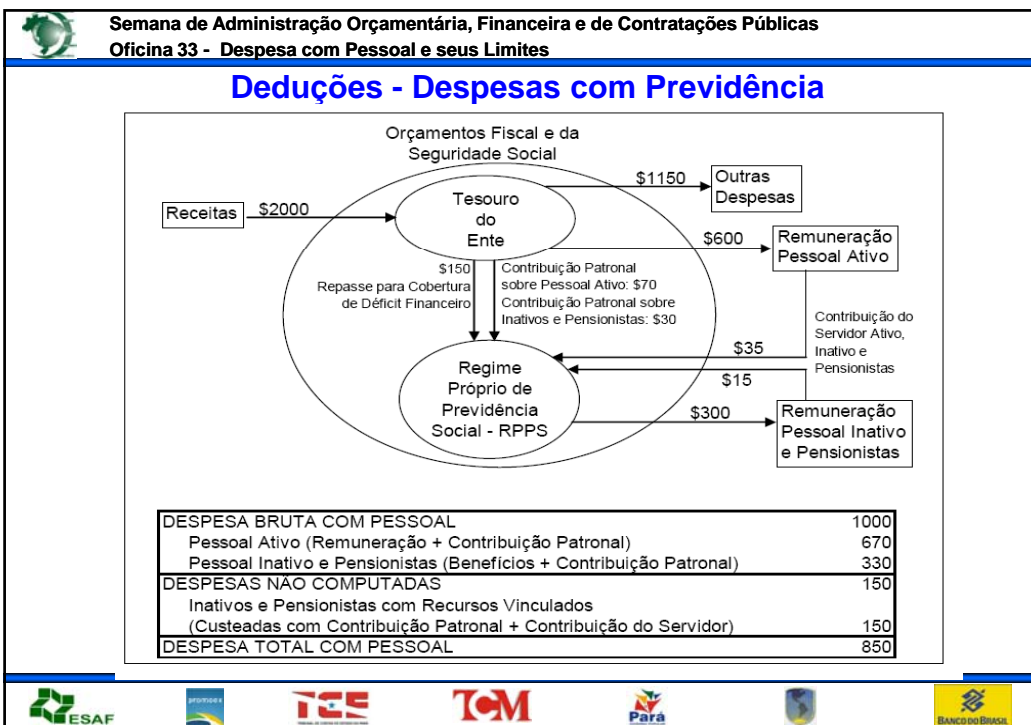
Semana de Administração Orçamentária, Financeira e de Contratações Públicas
Oficina 33 - Despesa com Pessoal e seus Limites

Deduções - Despesas com Previdência

Orçamentos Fiscal e da Seguridade Social

Receitas $2000

Tesouro do Ente

$1150 Outras Despesas

$600 Remuneração Pessoal Ativo

$150 Repasse para Cobertura de Déficit Financeiro

Contribuição Patronal sobre Pessoal Ativo: $70 Contribuição Patronal sobre Inativos e Pensionistas: $30

Contribuição do Servidor Ativo, Inativo e Pensionistas

$35

$15

Regime Próprio de Previdência Social - RPPS

$300 Remuneração Pessoal Inativo e Pensionistas

| DESPESA BRUTA COM PESSOAL | 1000 |
|---|---|
| Pessoal Ativo (Remuneração + Contribuição Patronal) | 670 |
| Pessoal Inativo e Pensionistas (Benefícios + Contribuição Patronal) | 330 |
| DESPESAS NÃO COMPUTADAS | 150 |
| Inativos e Pensionistas com Recursos Vinculados (Custeadas com Contribuição Patronal + Contribuição do Servidor) | 150 |
| DESPESA TOTAL COM PESSOAL | 850 |

ESAF
TCE
TCM
Pará
BANCO DO BRASIL